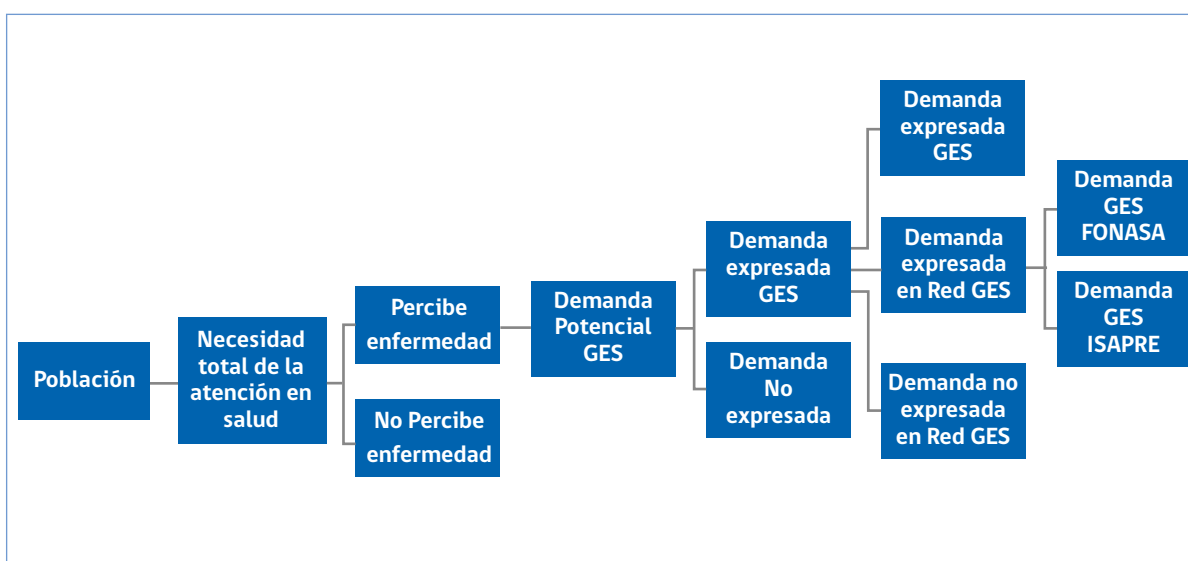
Población

Necesidad total de la atención en salud

Percibe enfermedad

No Percibe enfermedad

Demanda Potencial GES

Demanda expresada GES

Demanda No expresada

Demanda expresada GES

Demanda expresada en Red GES

Demanda no expresada en Red GES

Demanda GES FONASA

Demanda GES ISAPRE